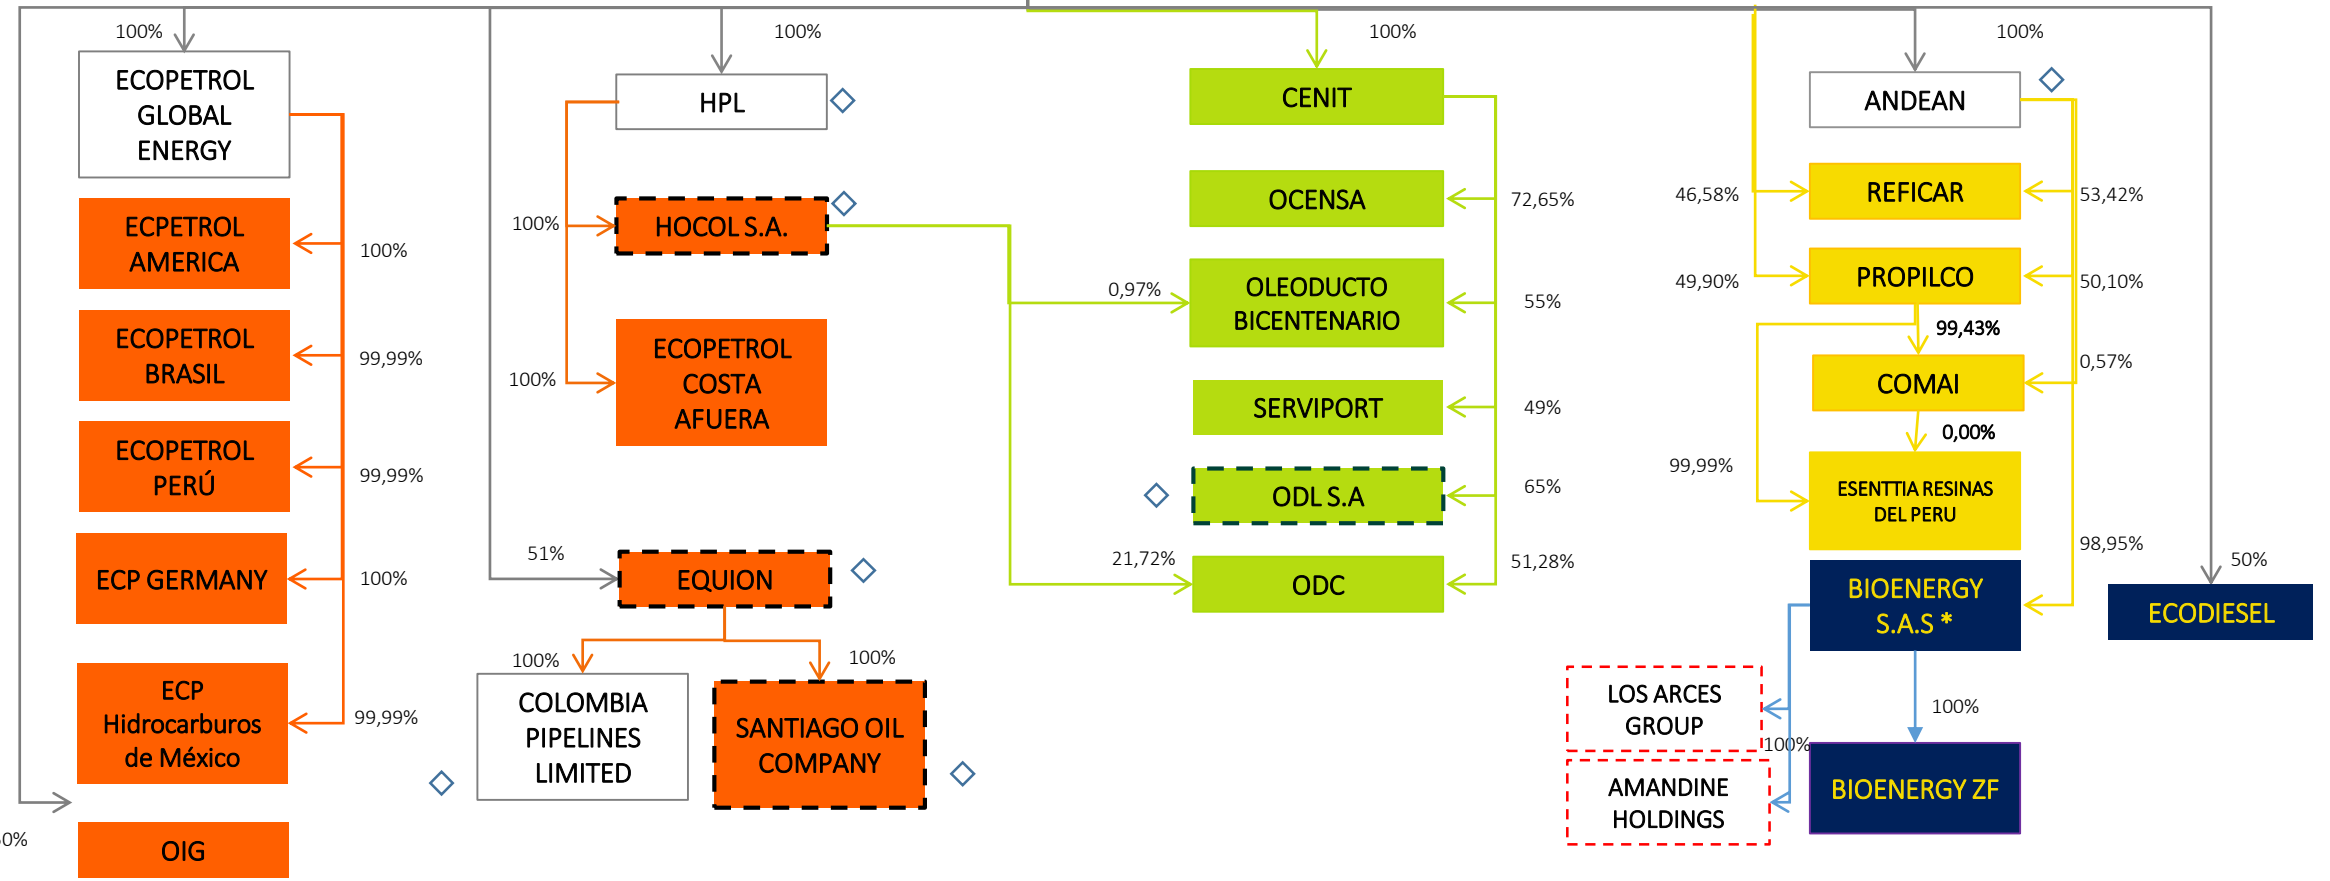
100%
ECOPETROL GLOBAL ENERGY
ECPETROL AMERICA
100%
ECOPETROL BRASIL
99,99%
ECOPETROL PERÚ
99,99%
ECP GERMANY
100%
ECP Hidrocarburos de México
99,99%
0%
OIG

100%
HPL
100%
HOCOL S.A.
100%
ECOPETROL COSTA AFUERA
51%
EQUION
100%
COLOMBIA PIPELINES LIMITED
100%
SANTIAGO OIL COMPANY

100%
CENIT
OCENSA
72,65%
0,97%
OLEODUCTO BICENTENARIO
55%
SERVIPORT
49%
ODL S.A
65%
21,72%
ODC
51,28%

100%
ANDEAN
46,58%
REFICAR
53,42%
49,90%
PROPILCO
50,10%
99,43%
COMAI
0,57%
0,00%
99,99%
ESENTTIA RESINAS DEL PERU
98,95%
BIOENERGY S.A.S *
50%
ECODIESEL
LOS ARCES GROUP
100%
AMANDINE HOLDINGS
100%
BIOENERGY ZF